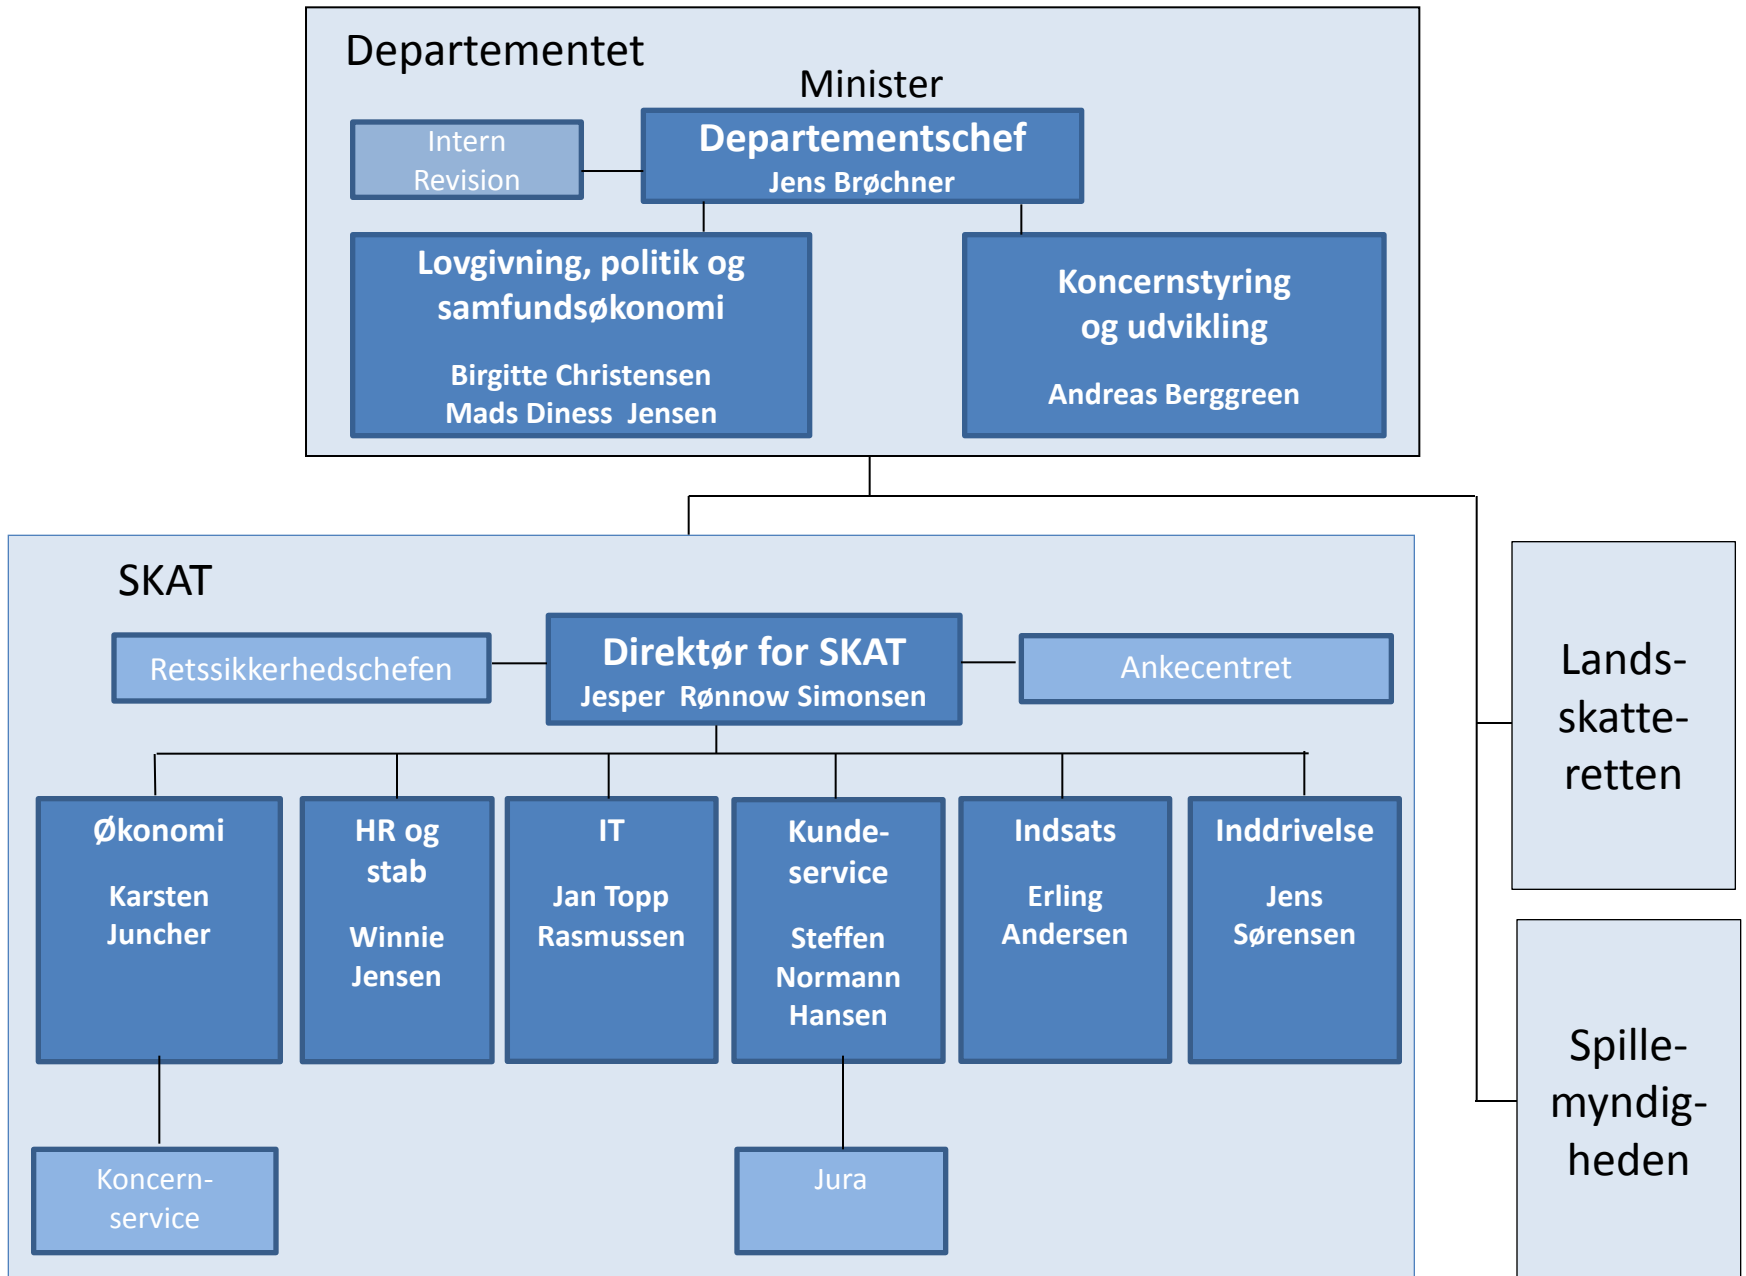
Departementet

Minister

Intern Revision

Departementschef
Jens Brøchner

Lovgivning, politik og samfundsøkonomi

Birgitte Christensen
Mads Diness Jensen

Koncernstyring og udvikling

Andreas Berggreen

SKAT

Retssikkerhedschefen

Direktør for SKAT
Jesper Rønnow Simonsen

Ankecentret

Økonomi

Karsten Juncher

HR og stab

Winnie Jensen

IT

Jan Topp Rasmussen

Kundeservice

Steffen Normann Hansen

Indsats

Erling Andersen

Inddrivelse

Jens Sørensen

Koncernservice

Jura

Landsskatteretten

Spillemyndigheden